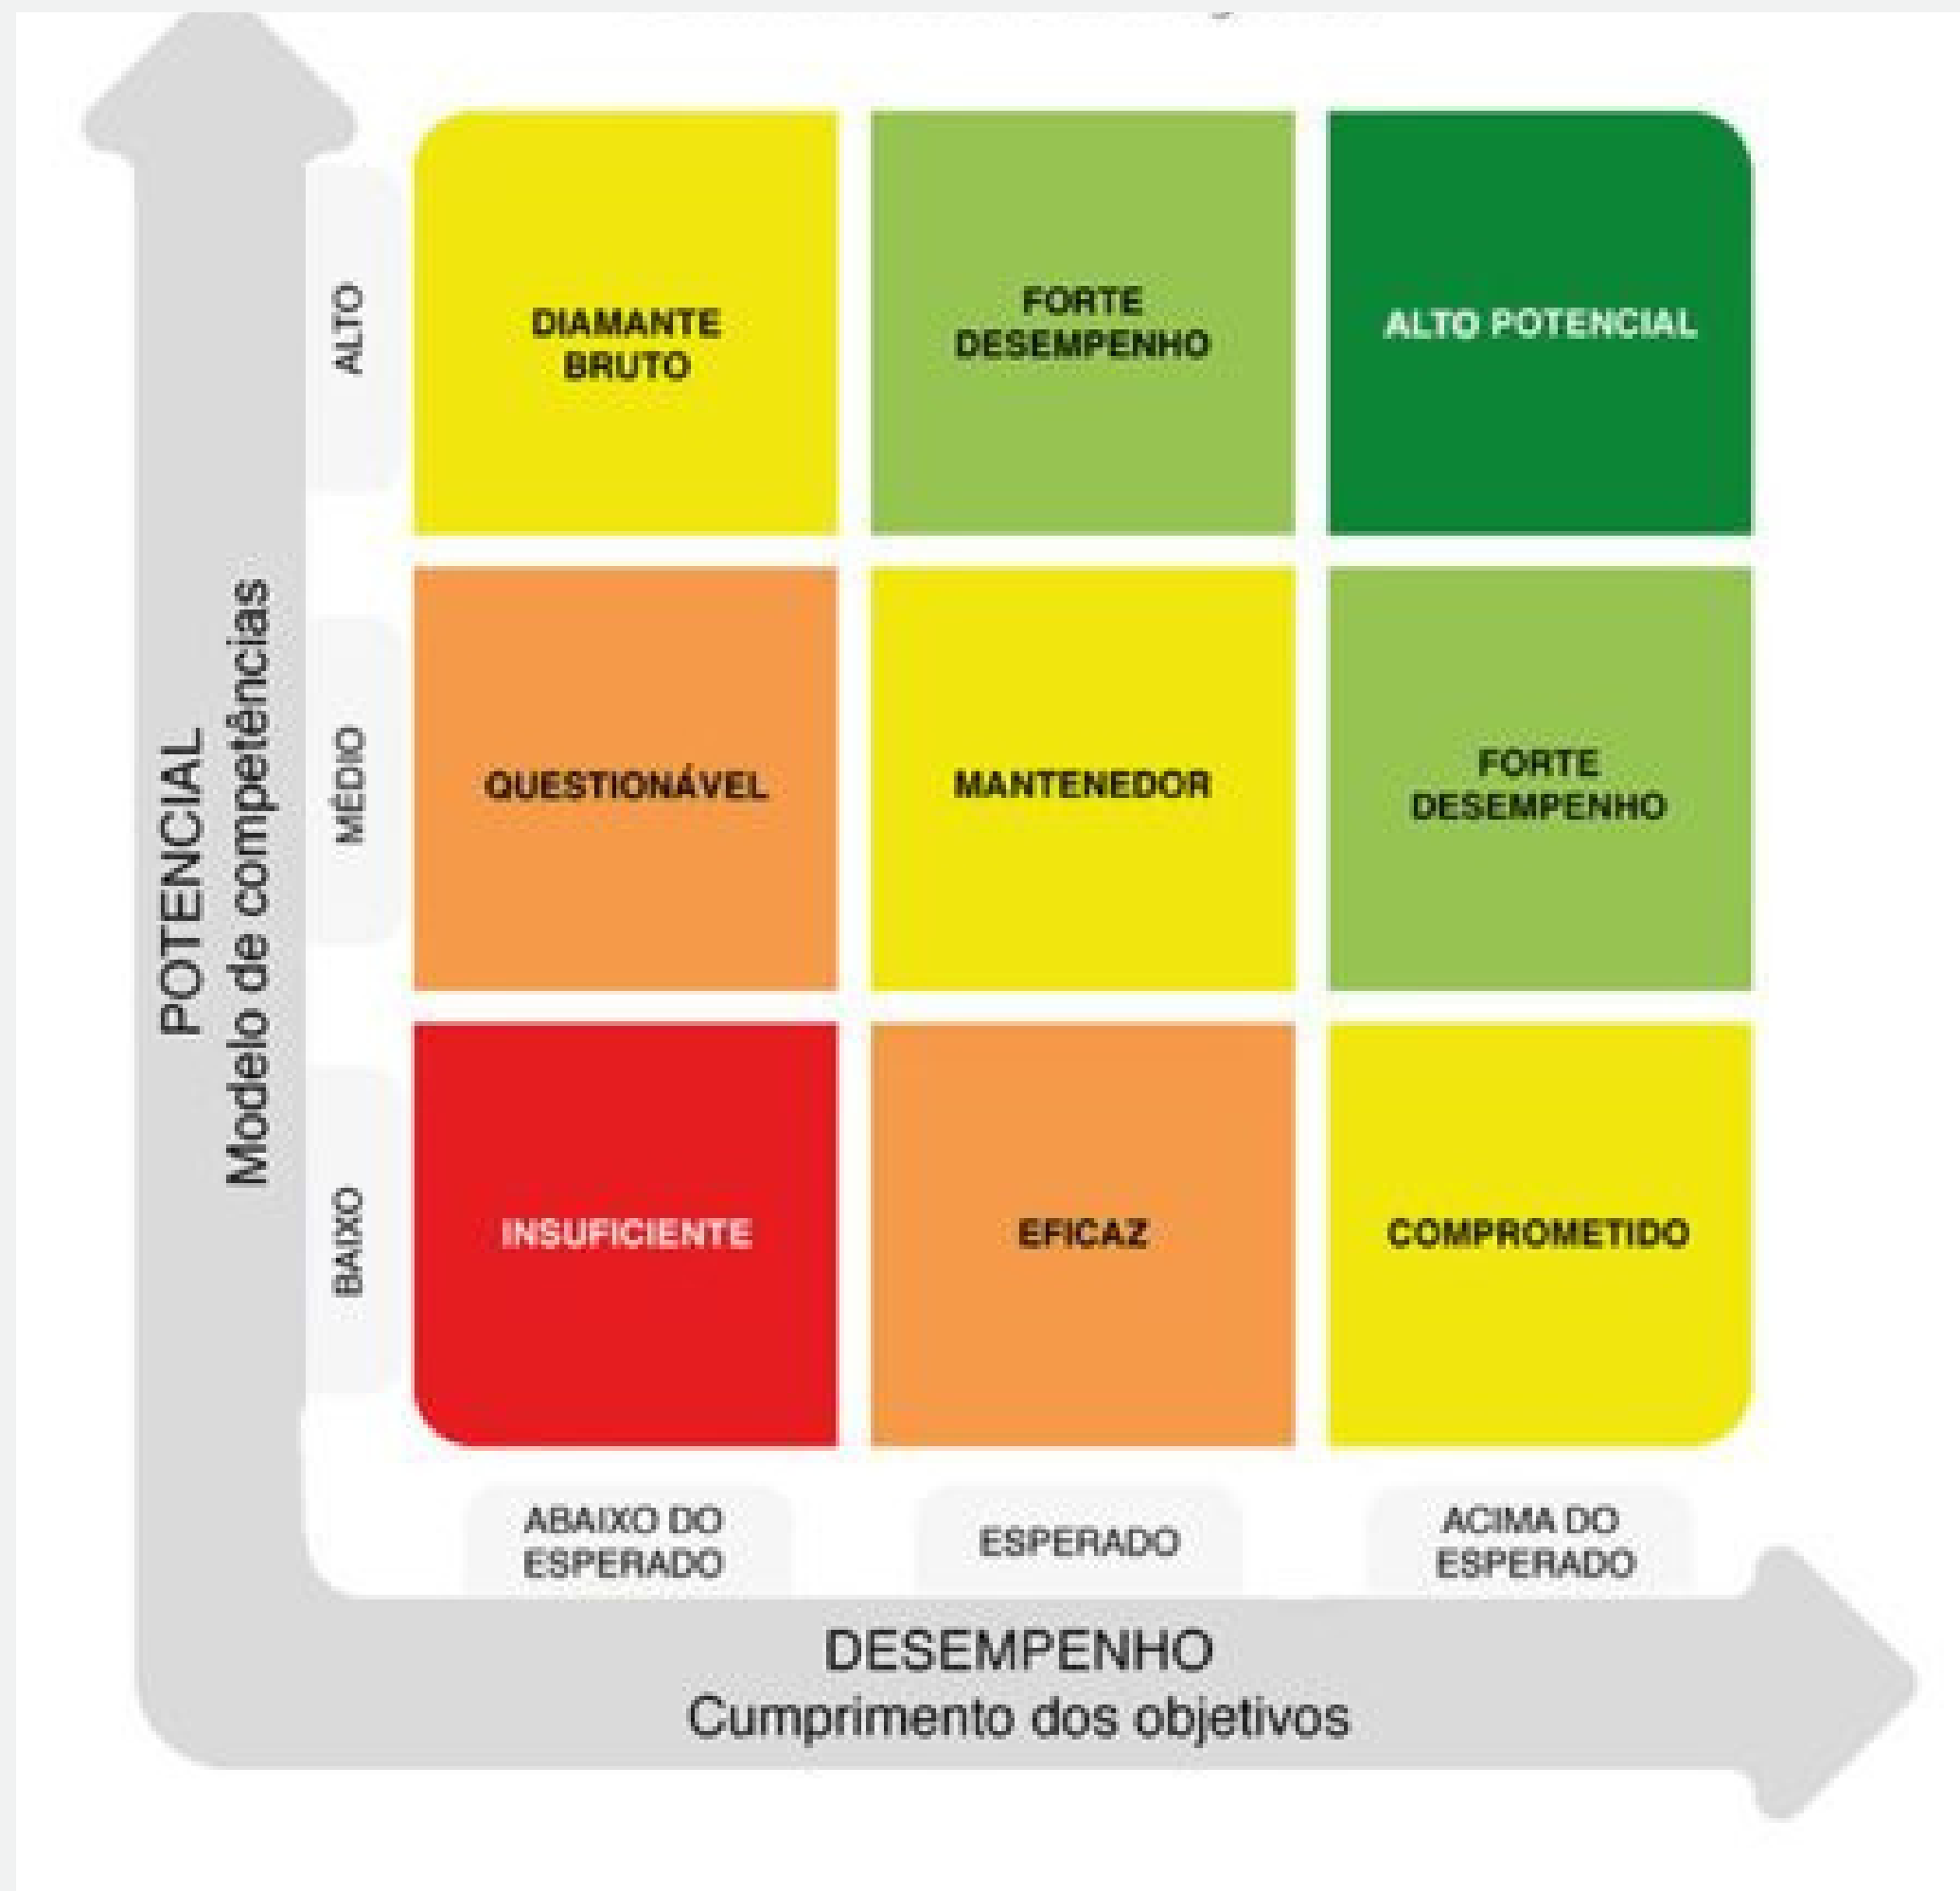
POTENCIAL
Modelo de competências

ALTO
MÉDIO
BAIXO

DIAMANTE BRUTO
FORTE DESEMPENHO
ALTO POTENCIAL

QUESTIONÁVEL
MANTENEDOR
FORTE DESEMPENHO

INSUFICIENTE
EFICAZ
COMPROMETIDO

ABAIXO DO ESPERADO
ESPERADO
ACIMA DO ESPERADO

DESEMPENHO
Cumprimento dos objetivos